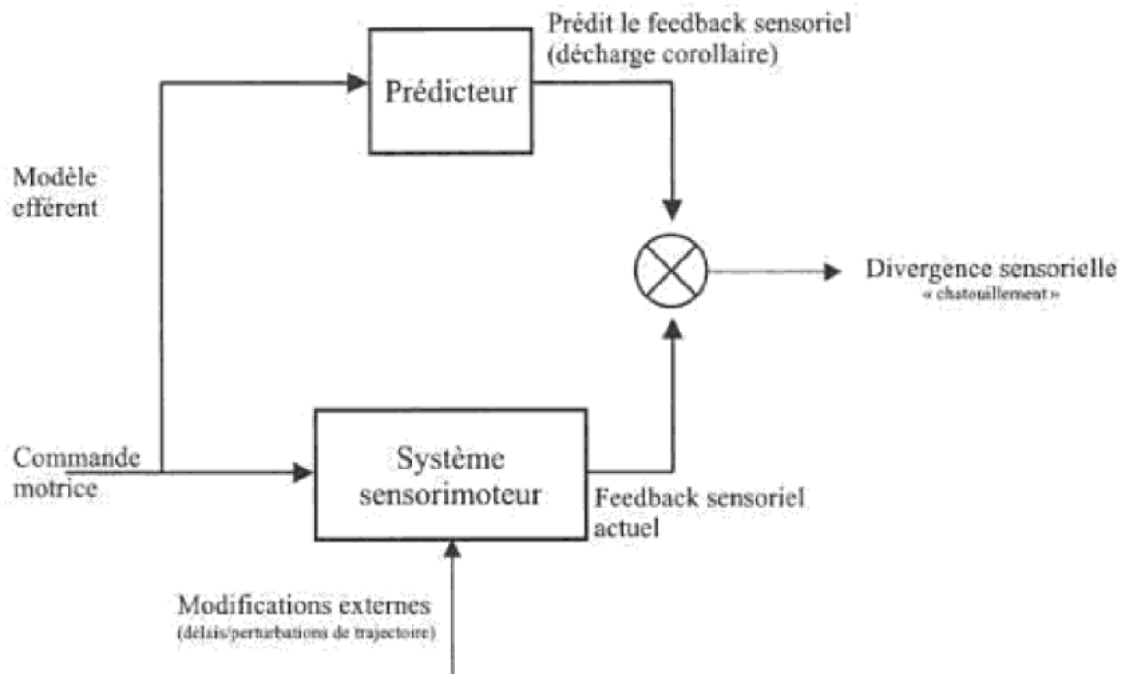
Prédit le feedback sensoriel
(décharge corollaire)

Prédicteur

Modèle efférent

Divergence sensorielle
« chatouillement »

Commande motrice

Système sensorimoteur

Feedback sensoriel actuel

Modifications externes
(délais/perturbations de trajectoire)